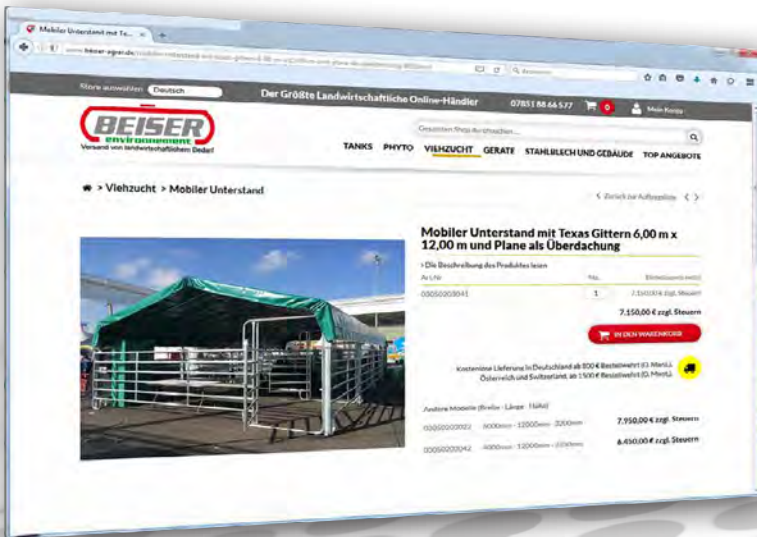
Mobiler Unterstand mit Te... ×

www.beiser-agrar.de/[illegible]

Store auswählen: Deutsch

Der Größte Landwirtschaftliche Online-Händler

07851 88 66 577

0

Mein Konto

BEISER environnement

Versand von landwirtschaftlichem Bedarf

Gesamten Shop durchsuchen...

TANKS PHYTO VIEHZUCHT GERÄTE STAHLBLECH UND GEBÄUDE TOP ANGEBOTE

> Viehzucht > Mobiler Unterstand

< Zurück zur Aufzugsliste < >

Mobiler Unterstand mit Texas Gittern 6,00 m x 12,00 m und Plane als Überdachung

> Die Beschreibung des Produktes lesen

Art.Nr. | Ma. | Einzelpreis netto

00050003041 | 1 | 7.150,00 € zzgl. Steuern

7.150,00 € zzgl. Steuern

IN DEN WARENKORB

Kostenlose Lieferung in Deutschland ab 800 € Bestellwert (G. Mietl.), Österreich und Switzerland, ab 1500 € Bestellwert (G. Mietl.)

Andere Modelle (Breite - Länge - Höhe)

00050003022 | 6000mm - 12000mm - 3200mm | 7.950,00 € zzgl. Steuern

00050003042 | 4000mm - 12000mm - 3200mm | 6.450,00 € zzgl. Steuern